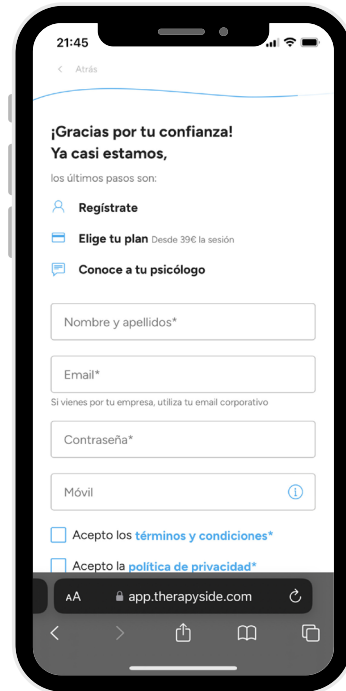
21:45

< Atrás

¡Gracias por tu confianza!
Ya casi estamos,

los últimos pasos son:

Regístrate

Elige tu plan Desde 39€ la sesión

Conoce a tu psicólogo

Nombre y apellidos*

Email*

Si vienes por tu empresa, utiliza tu email corporativo

Contraseña*

Móvil

Acepto los términos y condiciones*

Acepto la política de privacidad*

AA app.therapyside.com